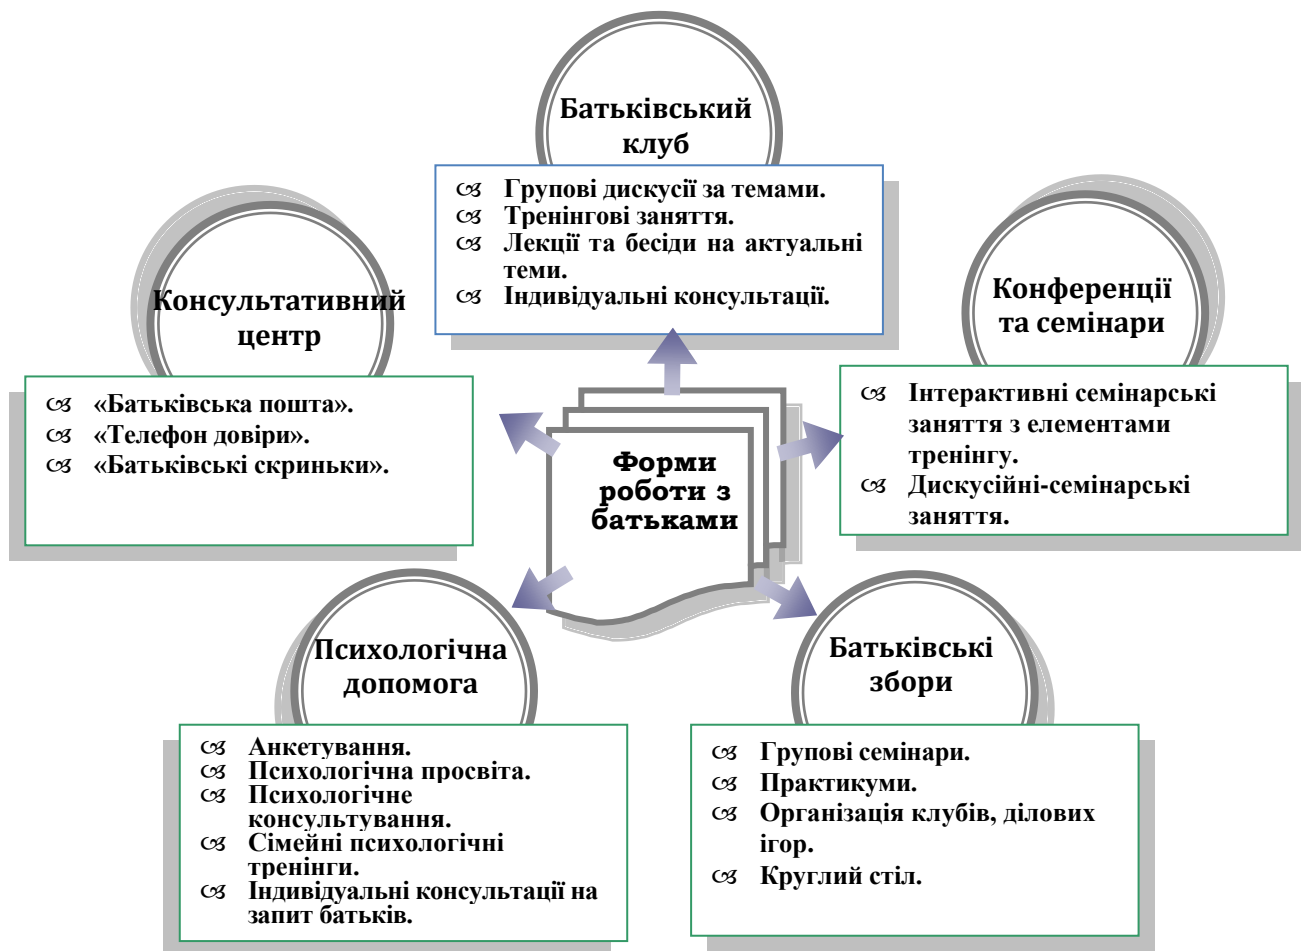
Форми роботи з батьками

Батьківський клуб

- Групові дискусії за темами.
- Тренінгові заняття.
- Лекції та бесіди на актуальні теми.
- Індивідуальні консультації.

Консультативний центр

- «Батьківська пошта».
- «Телефон довіри».
- «Батьківські скриньки».

Конференції та семінари

- Інтерактивні семінарські заняття з елементами тренінгу.
- Дискусійні-семінарські заняття.

Психологічна допомога

- Анкетування.
- Психологічна просвіта.
- Психологічне консультування.
- Сімейні психологічні тренінги.
- Індивідуальні консультації на запит батьків.

Батьківські збори

- Групові семінари.
- Практикуми.
- Організація клубів, ділових ігор.
- Круглий стіл.